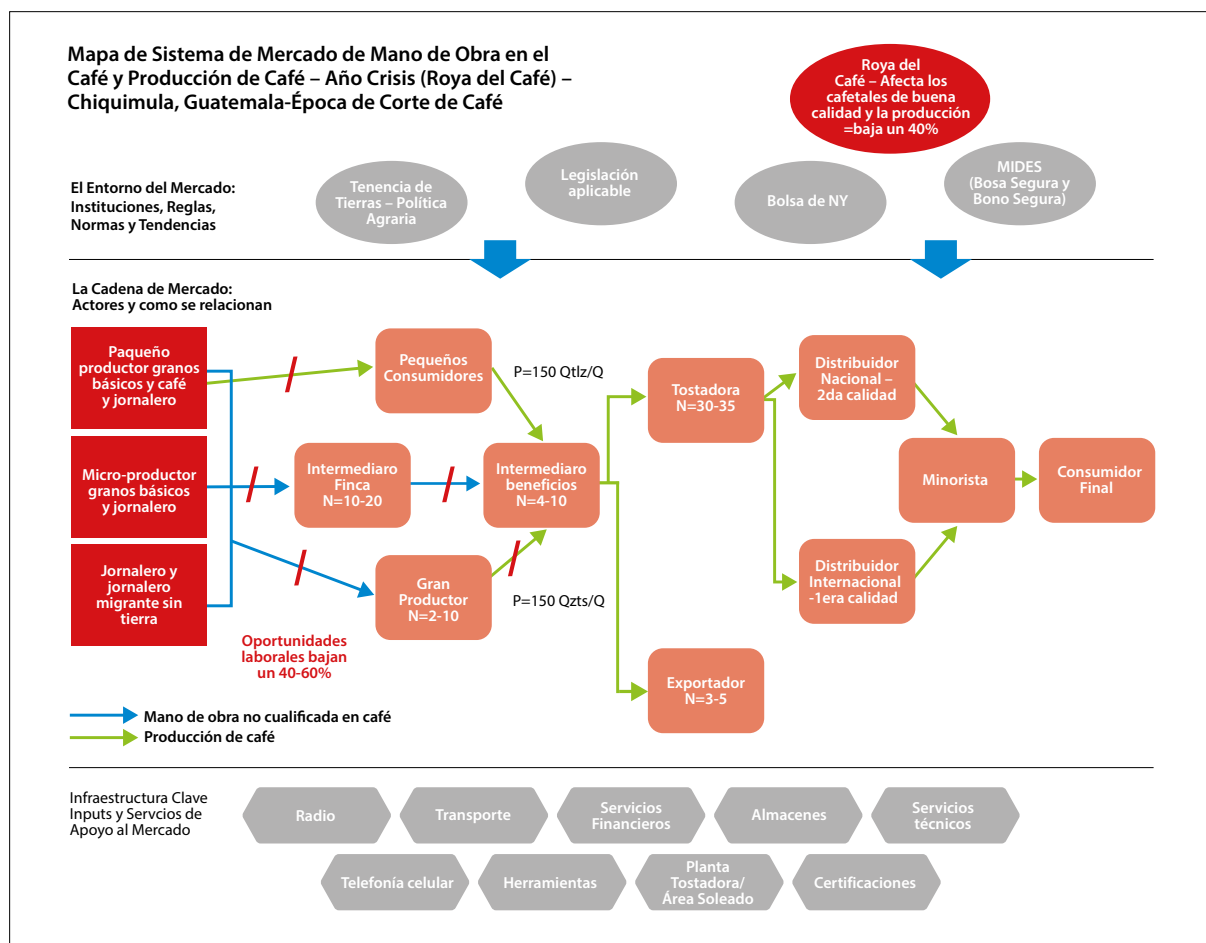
Mapa de Sistema de Mercado de Mano de Obra en el Café y Producción de Café – Año Crisis (Roya del Café) – Chiquimula, Guatemala-Época de Corte de Café

Roya del Café – Afecta los cafetales de buena calidad y la producción =baja un 40%

El Entorno del Mercado: Instituciones, Reglas, Normas y Tendencias

Tenencia de Tierras – Política Agraria

Legislación aplicable

Bolsa de NY

MIDES (Bosa Segura y Bono Segura)

La Cadena de Mercado: Actores y como se relacionan

Paqueño productor granos básicos y café y jornalero

Micro-productor granos básicos y jornalero

Jornalero y jornalero migrante sin tierra

Oportunidades laborales bajan un 40-60%

Pequeños Consumidores

P=150 Qtlz/Q

Intermediaro Finca N=10-20

Intermediaro beneficios N=4-10

Gran Productor N=2-10

P=150 Qzts/Q

Tostadora N=30-35

Exportador N=3-5

Distribuidor Nacional – 2da calidad

Distribuidor Internacional -1era calidad

Minorista

Consumidor Final

Mano de obra no cualificada en café

Producción de café

Infraestructura Clave Inputs y Servcios de Apoyo al Mercado

Radio

Transporte

Servicios Financieros

Almacenes

Servicios técnicos

Telefonía celular

Herramientas

Planta Tostadora/ Área Soleado

Certificaciones